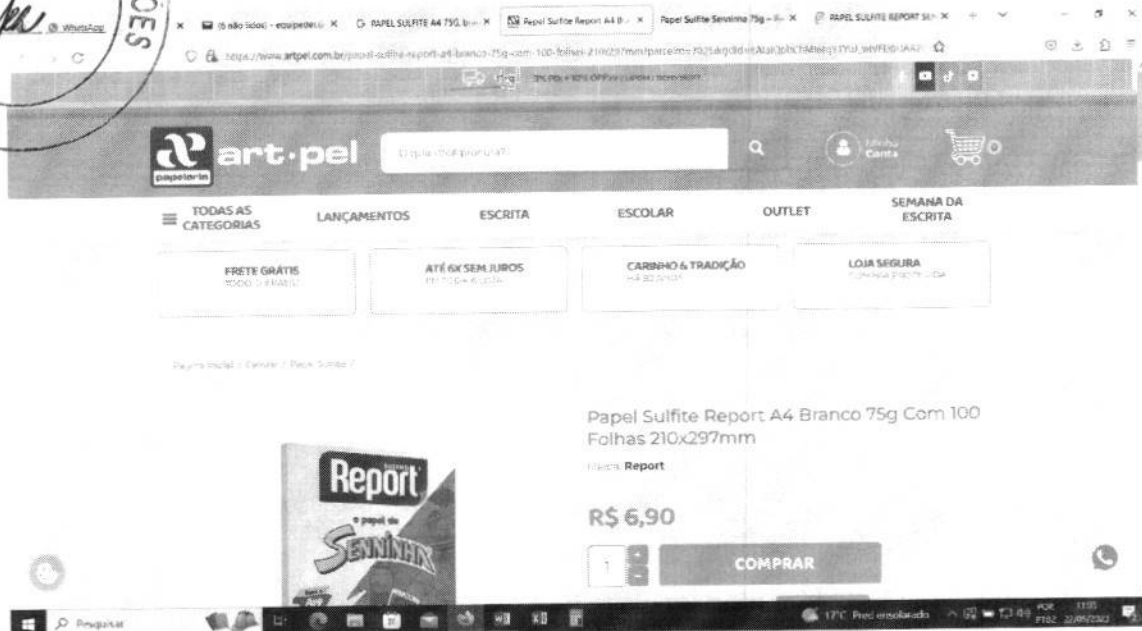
ÇÕES

WhatsApp | (6 não lidos) - equipedeco | PAPEL SULFITE A4 75G | Papel Sulfite Report A4 B | Papel Sulfite Sennima 75g | PAPEL SULFITE REPORT SEN

https://www.artpel.com.br/papel-sulfite-report-a4-branco-75g-com-100-folhas-210x297mm?parceiro=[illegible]

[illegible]

papelaria art·pel

O que você procura?

Minha Conta

0

TODAS AS CATEGORIAS | LANÇAMENTOS | ESCRITA | ESCOLAR | OUTLET | SEMANA DA ESCRITA

FRETE GRÁTIS
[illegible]

ATÉ 6X SEM JUROS
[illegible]

CARINHO & TRADIÇÃO
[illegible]

LOJA SEGURA
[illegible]

Página Inicial / Escolar / Papel Sulfite /

Papel Sulfite Report A4 Branco 75g Com 100 Folhas 210x297mm

Marca: Report

Report
o papel do
Senninha

R$ 6,90

1

COMPRAR

Pesquisar

17°C Pred ensolarado

POR PTB2 11:35 22/05/2023